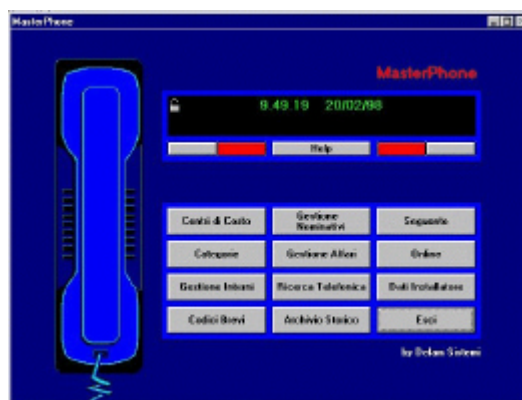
MasterPhone

MasterPhone

9.49.19 20/02/98

Help

Centri di Costo

Gestione Nominativi

Seguente

Categorie

Gestione Affari

Ordine

Gestione Interni

Ricerca Telefonica

Dati Installatore

Codici Brevi

Archivio Storico

Esci

by Delan Sistemi